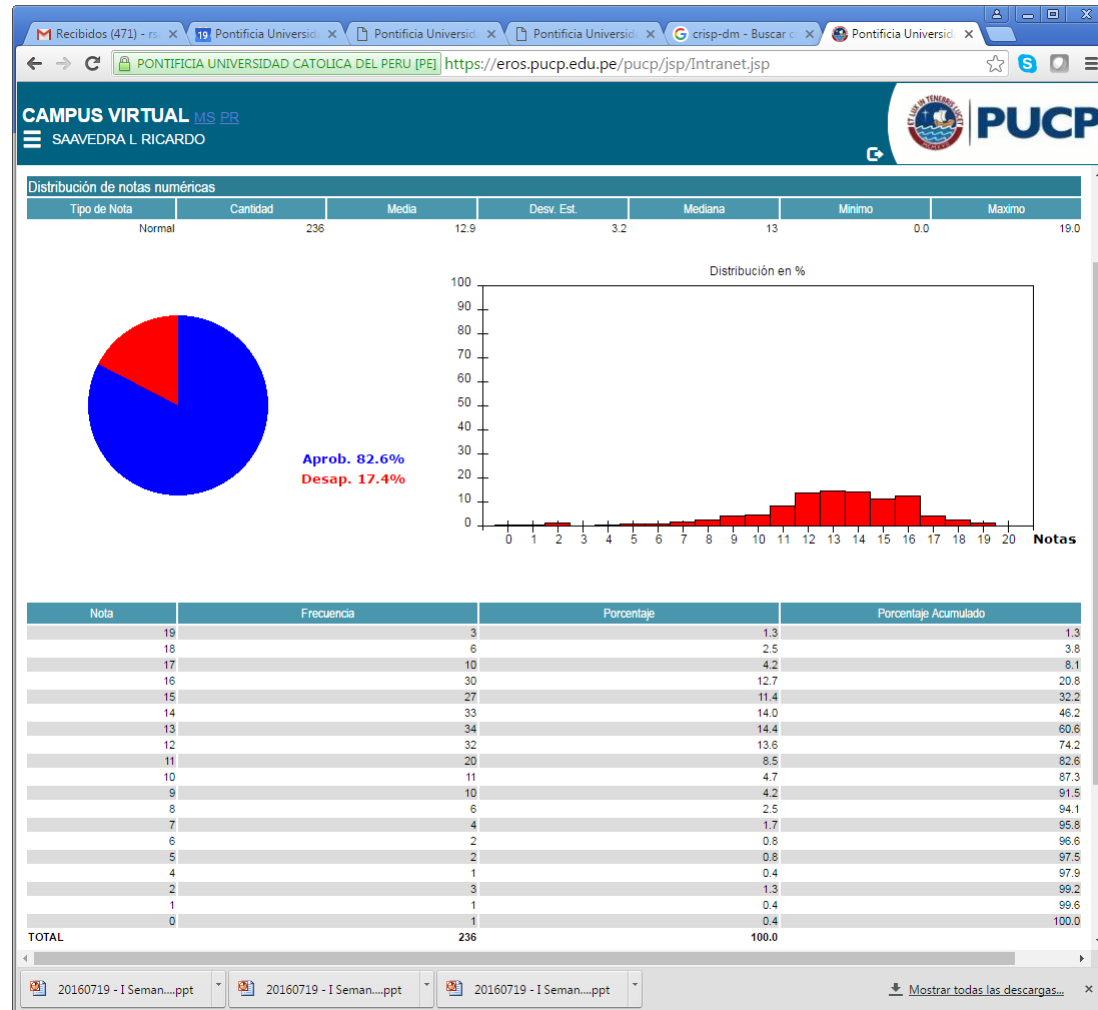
Recibidos (471) - rs ✕ | 19 Pontificia Universid ✕ | Pontificia Universid ✕ | Pontificia Universid ✕ | crisp-dm - Buscar c ✕ | Pontificia Universid ✕

PONTIFICIA UNIVERSIDAD CATOLICA DEL PERU [PE] https://eros.pucp.edu.pe/pucp/jsp/Intranet.jsp

CAMPUS VIRTUAL MS PR
SAAVEDRA L RICARDO

PUCP

Distribución de notas numéricas

| Tipo de Nota | Cantidad | Media | Desv. Est. | Mediana | Minimo | Maximo |
|---|---|---|---|---|---|---|
| Normal | 236 | 12.9 | 3.2 | 13 | 0.0 | 19.0 |

Aprob. 82.6%
Desap. 17.4%

Distribución en %

100 90 80 70 60 50 40 30 20 10 0

0 1 2 3 4 5 6 7 8 9 10 11 12 13 14 15 16 17 18 19 20 Notas

| Nota | Frecuencia | Porcentaje | Porcentaje Acumulado |
|---|---|---|---|
| 19 | 3 | 1.3 | 1.3 |
| 18 | 6 | 2.5 | 3.8 |
| 17 | 10 | 4.2 | 8.1 |
| 16 | 30 | 12.7 | 20.8 |
| 15 | 27 | 11.4 | 32.2 |
| 14 | 33 | 14.0 | 46.2 |
| 13 | 34 | 14.4 | 60.6 |
| 12 | 32 | 13.6 | 74.2 |
| 11 | 20 | 8.5 | 82.6 |
| 10 | 11 | 4.7 | 87.3 |
| 9 | 10 | 4.2 | 91.5 |
| 8 | 6 | 2.5 | 94.1 |
| 7 | 4 | 1.7 | 95.8 |
| 6 | 2 | 0.8 | 96.6 |
| 5 | 2 | 0.8 | 97.5 |
| 4 | 1 | 0.4 | 97.9 |
| 2 | 3 | 1.3 | 99.2 |
| 1 | 1 | 0.4 | 99.6 |
| 0 | 1 | 0.4 | 100.0 |
| TOTAL | 236 | 100.0 | |

20160719 - I Seman....ppt | 20160719 - I Seman....ppt | 20160719 - I Seman....ppt | Mostrar todas las descargas...